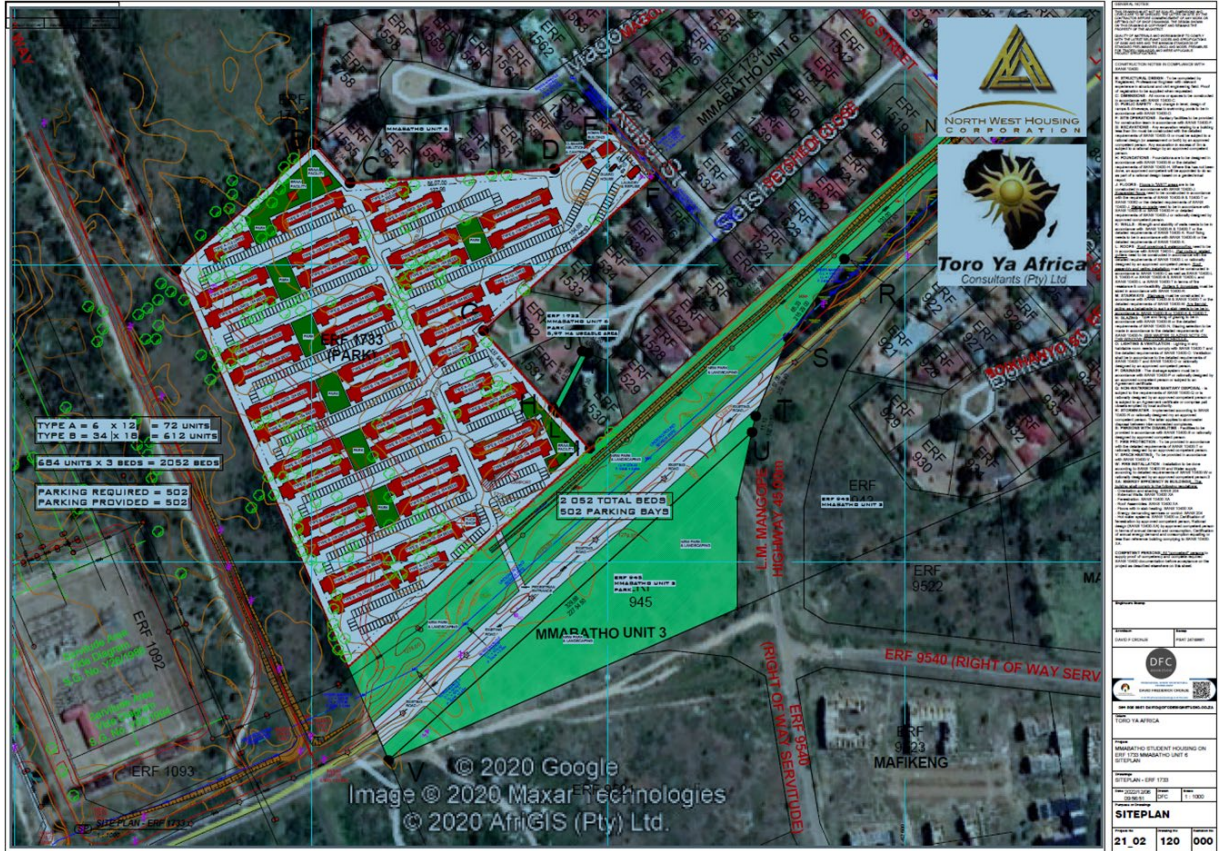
NORTH WEST HOUSING CORPORATION

Toro Ya Africa
Consultants (Pty) Ltd

MMABATHO UNIT 6

ERF 1733
(PARK)

TYPE A = 6 x 12 = 72 UNITS
TYPE B = 34 x 18 = 612 UNITS

684 UNITS x 3 BEDS = 2052 BEDS

PARKING REQUIRED = 502
PARKING PROVIDED = 502

2 052 TOTAL BEDS
502 PARKING BAYS

ERF 1092

ERF 1093

ERF 945
MMABATHO UNIT 3
945

MMABATHO UNIT 3

ERF 9522

ERF 9540 (RIGHT OF WAY SERV

ERF 9540 (RIGHT OF WAY SERVITUDE)

L.M. MANGOPE HIGHWAY 45.0m

ERF 9523
MAFIKENG

ERF 930
ERF 929
ERF 931

A B C D E F G H R S T U V

© 2020 Google
Image © 2020 Maxar Technologies
© 2020 AfriGIS (Pty) Ltd.

SITE PLAN - ERF 1733

DAVID F CRONJE
DFC

TORO YA AFRICA

MMABATHO STUDENT HOUSING ON ERF 1733 MMABATHO UNIT 6 SITEPLAN

SITEPLAN - ERF 1733

DFC
1 : 1000

SITEPLAN

21_02
120
000